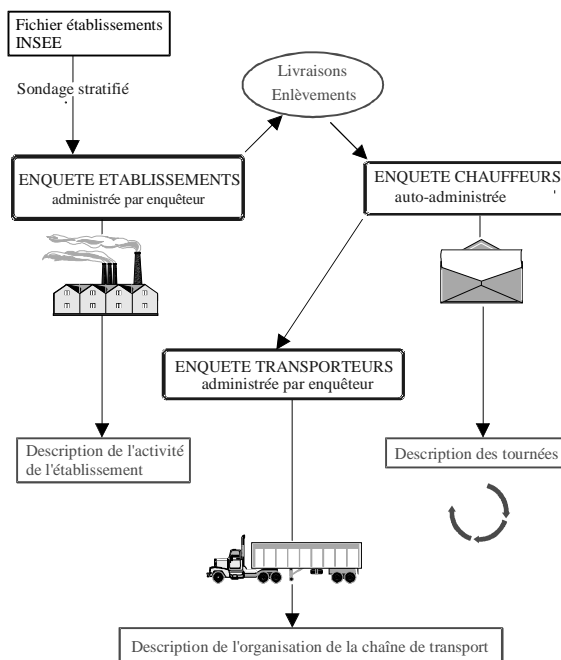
Fichier établissements INSEE

Sondage stratifié

Livraisons Enlèvements

ENQUETE ETABLISSEMENTS
administrée par enquêteur

ENQUETE CHAUFFEURS
auto-administrée

ENQUETE TRANSPORTEURS
administrée par enquêteur

Description de l'activité de l'établissement

Description des tournées

Description de l'organisation de la chaîne de transport